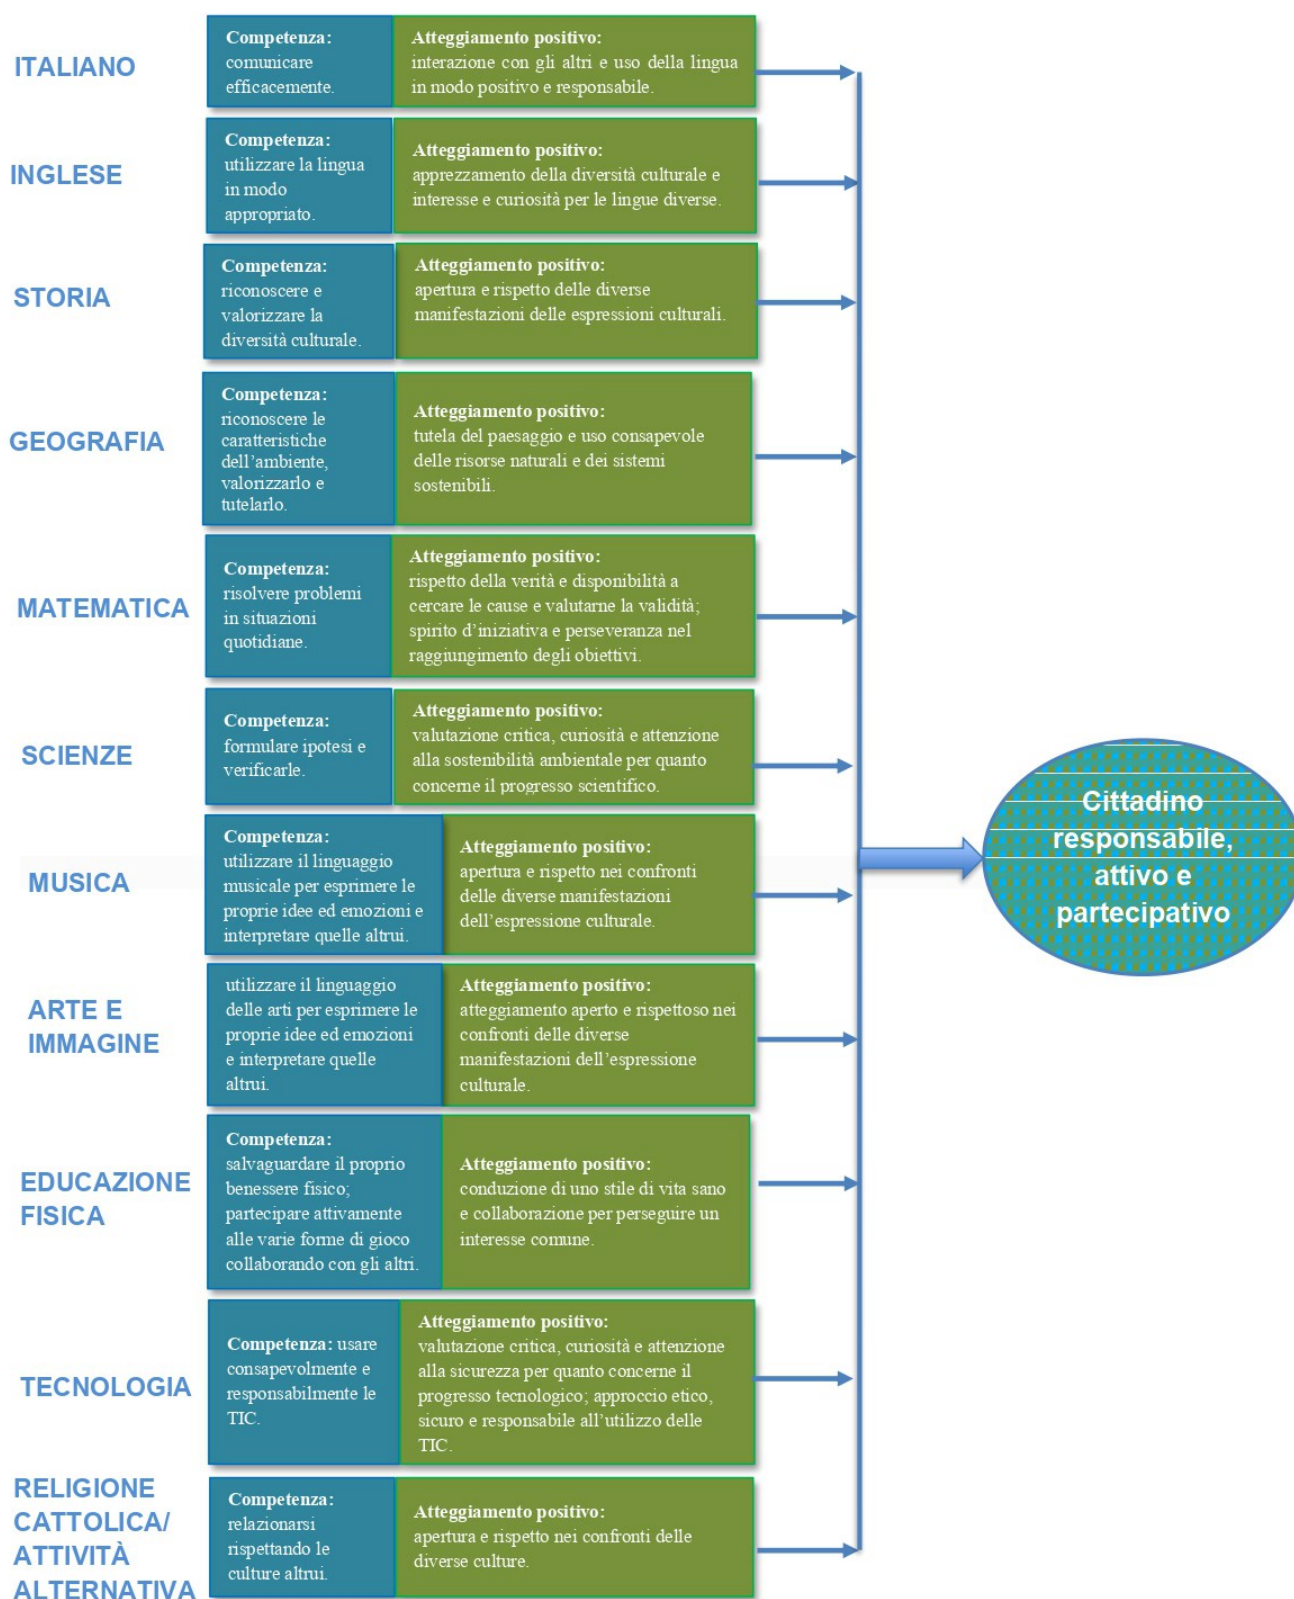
ITALIANO

Competenza: comunicare efficacemente.

Atteggiamento positivo: interazione con gli altri e uso della lingua in modo positivo e responsabile.

INGLESE

Competenza: utilizzare la lingua in modo appropriato.

Atteggiamento positivo: apprezzamento della diversità culturale e interesse e curiosità per le lingue diverse.

STORIA

Competenza: riconoscere e valorizzare la diversità culturale.

Atteggiamento positivo: apertura e rispetto delle diverse manifestazioni delle espressioni culturali.

GEOGRAFIA

Competenza: riconoscere le caratteristiche dell'ambiente, valorizzarlo e tutelarlo.

Atteggiamento positivo: tutela del paesaggio e uso consapevole delle risorse naturali e dei sistemi sostenibili.

MATEMATICA

Competenza: risolvere problemi in situazioni quotidiane.

Atteggiamento positivo: rispetto della verità e disponibilità a cercare le cause e valutarne la validità; spirito d'iniziativa e perseveranza nel raggiungimento degli obiettivi.

SCIENZE

Competenza: formulare ipotesi e verificarle.

Atteggiamento positivo: valutazione critica, curiosità e attenzione alla sostenibilità ambientale per quanto concerne il progresso scientifico.

MUSICA

Competenza: utilizzare il linguaggio musicale per esprimere le proprie idee ed emozioni e interpretare quelle altrui.

Atteggiamento positivo: apertura e rispetto nei confronti delle diverse manifestazioni dell'espressione culturale.

ARTE E IMMAGINE

utilizzare il linguaggio delle arti per esprimere le proprie idee ed emozioni e interpretare quelle altrui.

Atteggiamento positivo: atteggiamento aperto e rispettoso nei confronti delle diverse manifestazioni dell'espressione culturale.

EDUCAZIONE FISICA

Competenza: salvaguardare il proprio benessere fisico; partecipare attivamente alle varie forme di gioco collaborando con gli altri.

Atteggiamento positivo: conduzione di uno stile di vita sano e collaborazione per perseguire un interesse comune.

TECNOLOGIA

Competenza: usare consapevolmente e responsabilmente le TIC.

Atteggiamento positivo: valutazione critica, curiosità e attenzione alla sicurezza per quanto concerne il progresso tecnologico; approccio etico, sicuro e responsabile all'utilizzo delle TIC.

RELIGIONE CATTOLICA/ ATTIVITÀ ALTERNATIVA

Competenza: relazionarsi rispettando le culture altrui.

Atteggiamento positivo: apertura e rispetto nei confronti delle diverse culture.

Cittadino responsabile, attivo e partecipativo